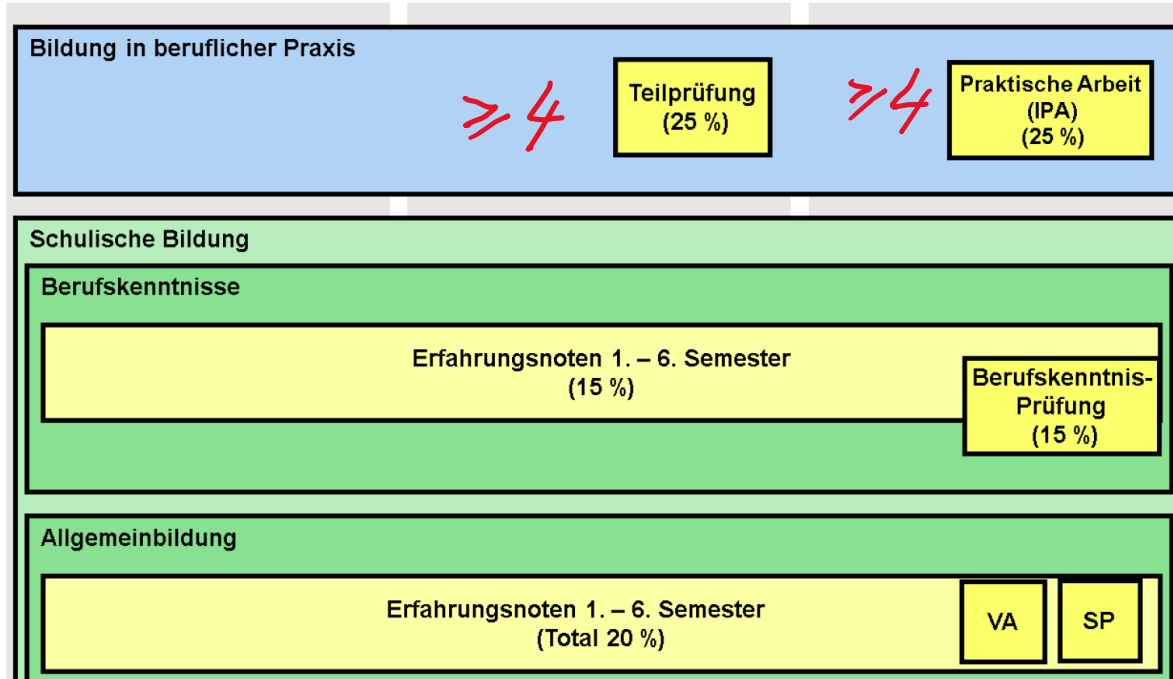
Bildung in beruflicher Praxis

$\geq 4$

Teilprüfung
(25 %)

$\geq 4$

Praktische Arbeit
(IPA)
(25 %)

Schulische Bildung

Berufskenntnisse

Erfahrungsnoten 1. – 6. Semester
(15 %)

Berufskenntnis-Prüfung
(15 %)

Allgemeinbildung

Erfahrungsnoten 1. – 6. Semester
(Total 20 %)

VA

SP